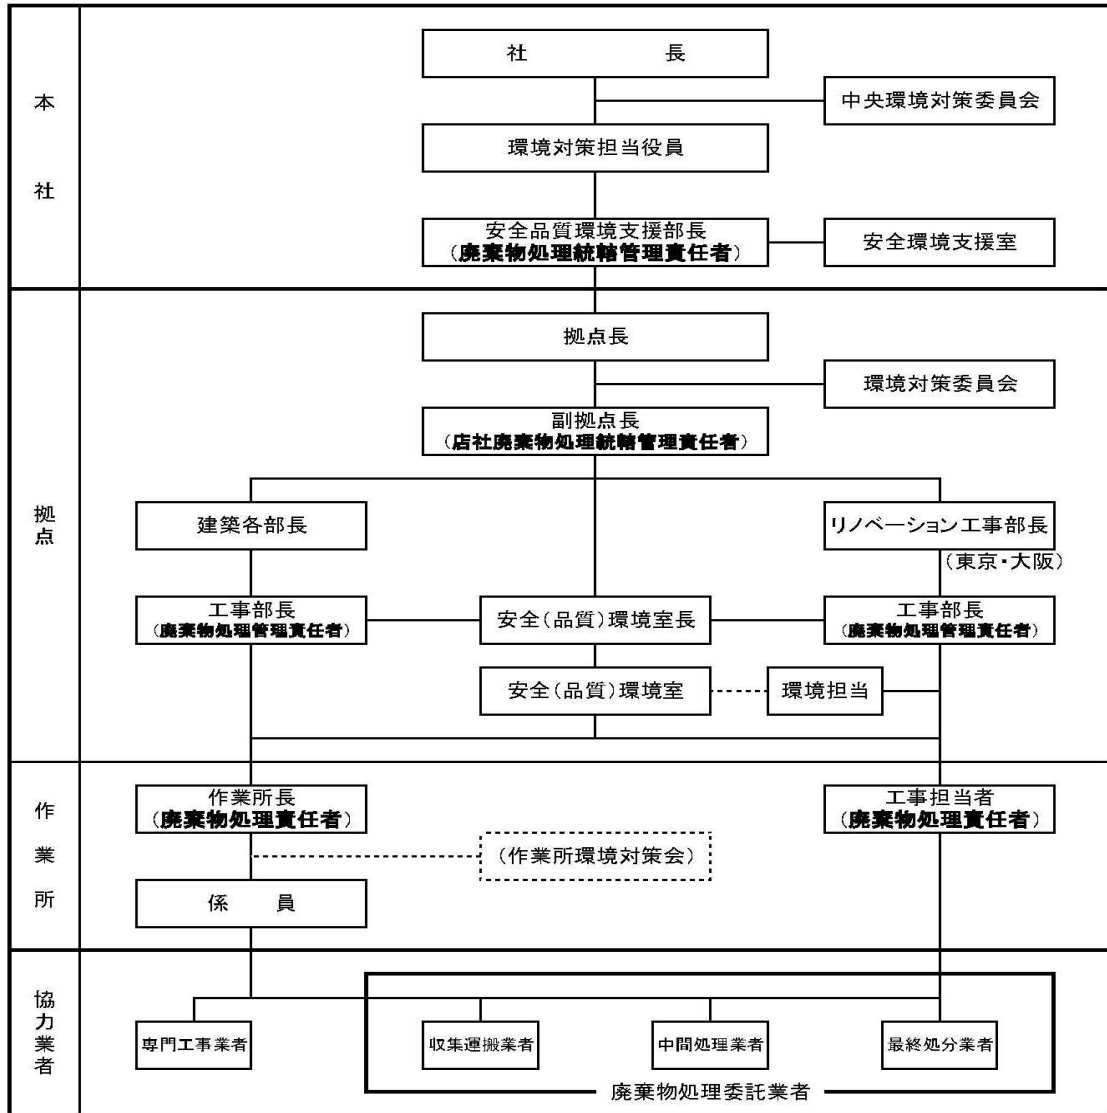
本

社

社　　長

中央環境対策委員会

環境対策担当役員

安全品質環境支援部長
（廃棄物処理統轄管理責任者）

安全環境支援室

拠

点

拠点長

環境対策委員会

副拠点長
（店社廃棄物処理統轄管理責任者）

建築各部長

リノベーション工事部長
（東京・大阪）

工事部長
（廃棄物処理管理責任者）

安全（品質）環境室長

工事部長
（廃棄物処理管理責任者）

安全（品質）環境室

環境担当

作

業

所

作業所長
（廃棄物処理責任者）

工事担当者
（廃棄物処理責任者）

（作業所環境対策会）

係　　員

協
力
業
者

専門工事業者

収集運搬業者

中間処理業者

最終処分業者

廃棄物処理委託業者